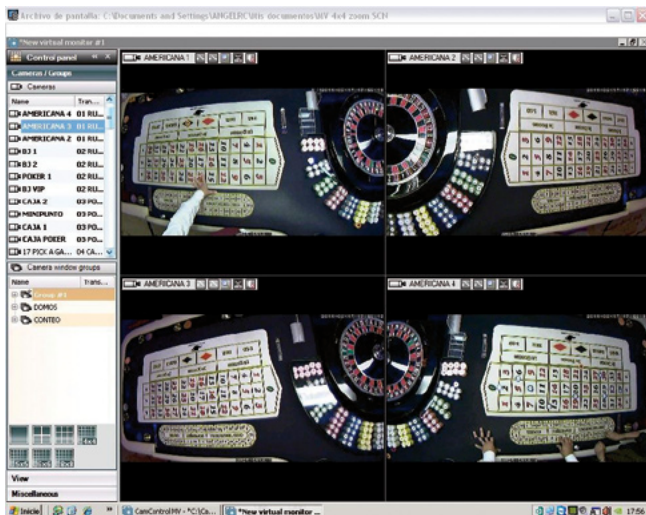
Archivo de pantalla: C:\Documents and Settings\ANGELRC\Mis documentos\MY 4x4 zoom SCN

*New virtual monitor #1

Control panel

Cameras / Groups

Cameras

| Name | Tran... |
|---|---|
| AMERICANA 4 | 01 RU... |
| AMERICANA 3 | 01 RU... |
| AMERICANA 2 | 01 RU... |
| BJ 1 | 02 RU... |
| BJ 2 | 02 RU... |
| POKER 1 | 02 RU... |
| BJ VIP | 02 RU... |
| CAJA 2 | 03 PO... |
| MINIPUNTO | 03 PO... |
| CAJA 1 | 03 PO... |
| CAJA POKER | 03 PO... |
| 17 PICK A GA... | 04 CA... |

Camera window groups

| Name | Transi... |
|---|---|
| Group #1 | |
| DOMOS | |
| CONTEO | |

View

Miscellaneous

AMERICANA 1

AMERICANA 2

AMERICANA 3

AMERICANA 4

Inicio

CamControlMV - "C:\Ca...

*New virtual monitor ...

17:56